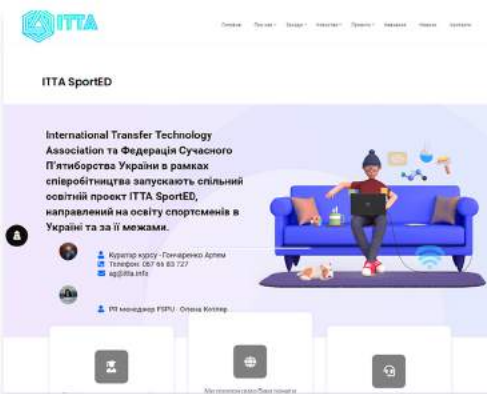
ITTA

Головна Про нас Заходи Індустрії Проекти Вакансії Новини Контакти

ITTA SportED

International Transfer Technology Association та Федерація Сучасного П'ятиборства України в рамках співробітництва запускають спільний освітній проект ITTA SportED, направлений на освіту спортсменів в Україні та за її межами.

Куратор курсу - Гончаренко Артем
Телефон: 067 69 83 727
sg@itta.info

PR менеджер FSPU - Олена Кеплер

Методологічна база знаннь